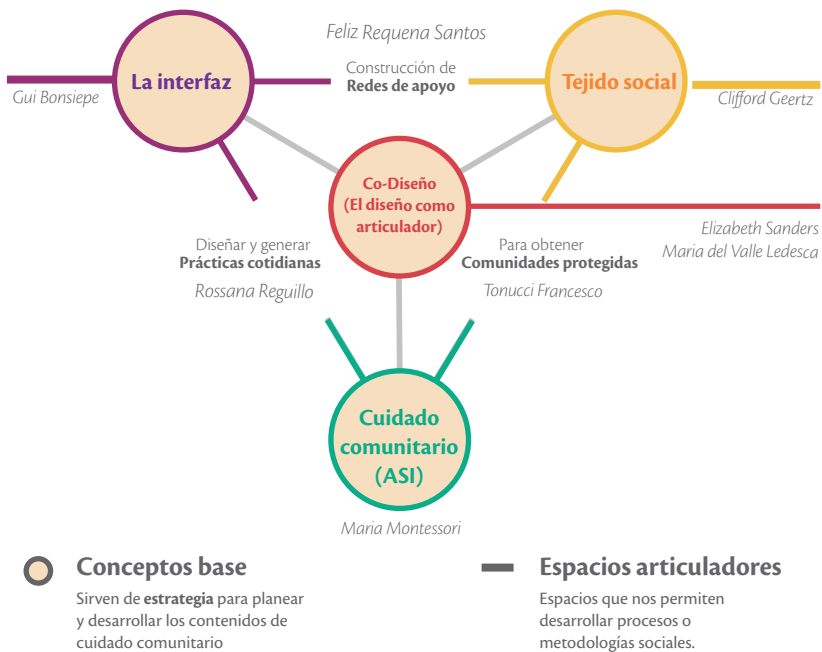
Feliz Requena Santos

La interfaz

Construcción de
**Redes de apoyo**

Tejido social

Gui Bonsiepe

Clifford Geertz

Co-Diseño
(El diseño como articulador)

Elizabeth Sanders
Maria del Valle Ledesca

Diseñar y generar
**Prácticas cotidianas**

Rossana Reguillo

Para obtener
**Comunidades protegidas**

Tonucci Francesco

Cuidado comunitario
(ASI)

Maria Montessori

Conceptos base

Sirven de **estrategia** para planear y desarrollar los contenidos de cuidado comunitario

Espacios articuladores

Espacios que nos permiten desarrollar procesos o metodologías sociales.